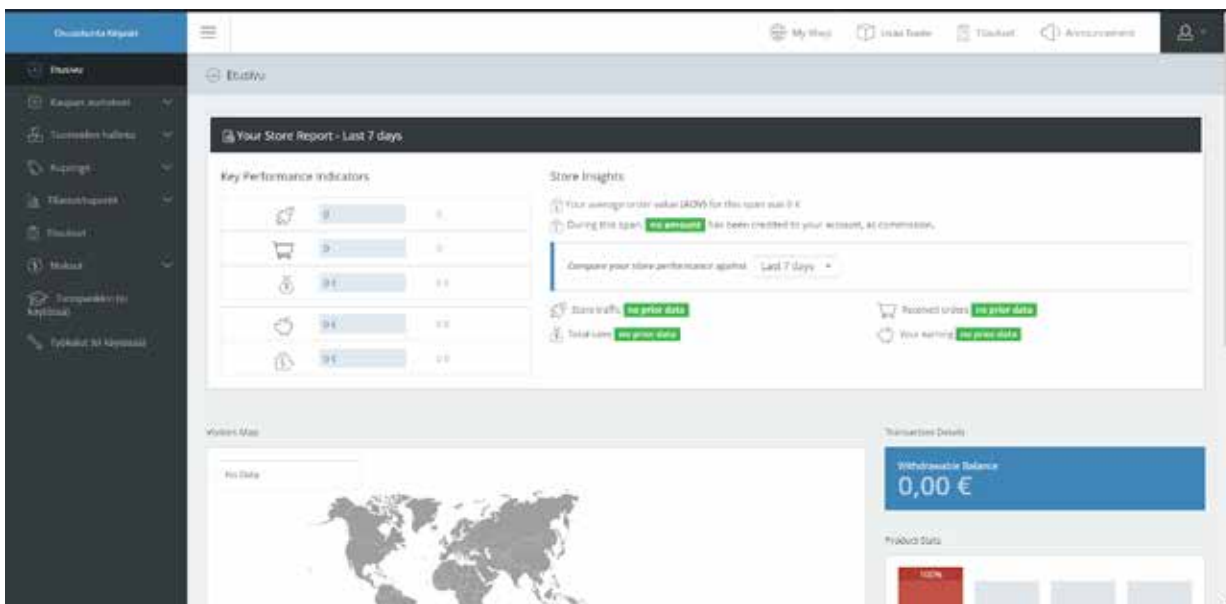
Osuuskunta Nilipuoti

My Shop | Insta Trader | Tilaukset | Announcement

Etusivu
Kaupan asetukset
Tuotteiden hallinta
Kupongit
Tilastot/raportit
Tilaukset
Maksut
Tietopankki (ei käytössä)
Työkalut (ei käytössä)

Etusivu

Your Store Report - Last 7 days

Key Performance Indicators

0 | 0
0 | 0
0 € | 0 €
0 € | 0 €
0 € | 0 €

Store Insights

Your average order value (AOV) for this span was 0 €

During this span, no amount has been credited to your account, as commission.

Compare your store performance against Last 7 days

Store traffic no prior data
Received orders no prior data
Total sales no prior data
Your earning no prior data

Visitors Map

No Data

Transaction Details

Withdrawable Balance
0,00 €

Product Stats

100%